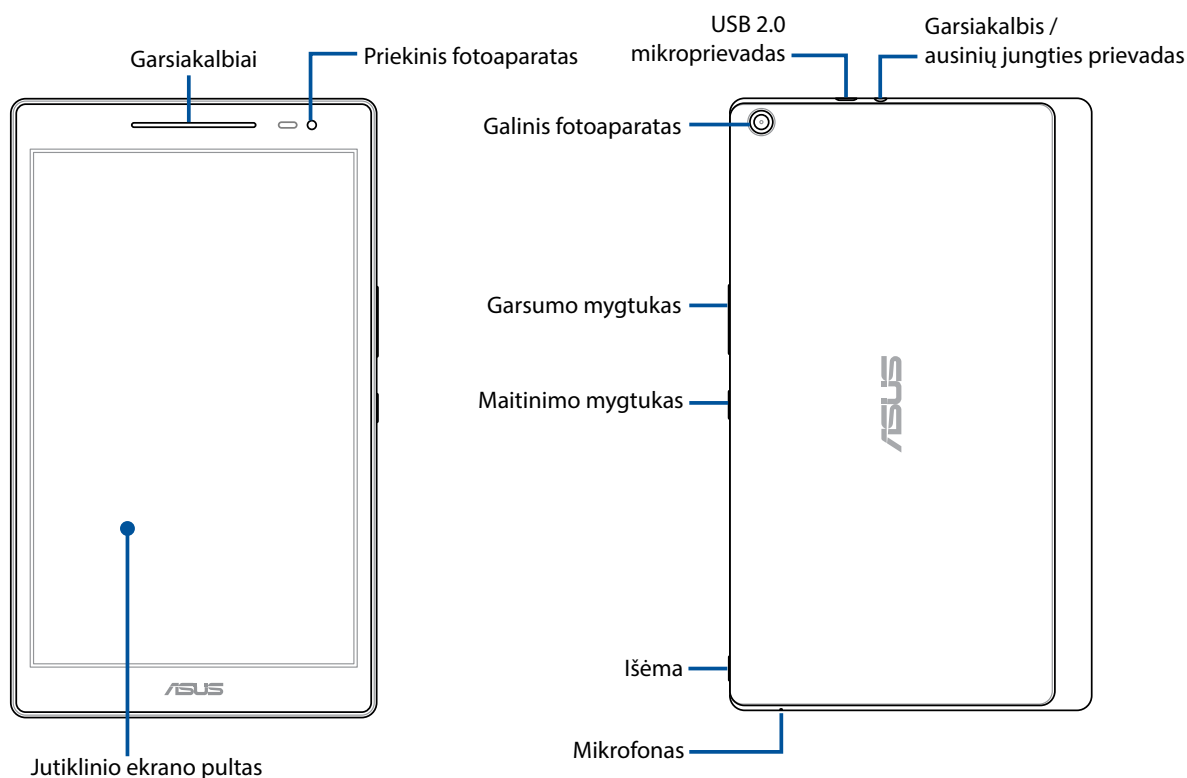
Garsiakalbiai

Priekinis fotoaparatas

ASUS

Jutiklinio ekrano pultas

USB 2.0 mikroprievadas

Garsiakalbis / ausinių jungties prievadas

Galinis fotoaparatas

Garsumo mygtukas

Maitinimo mygtukas

ASUS

Išėma

Mikrofonas